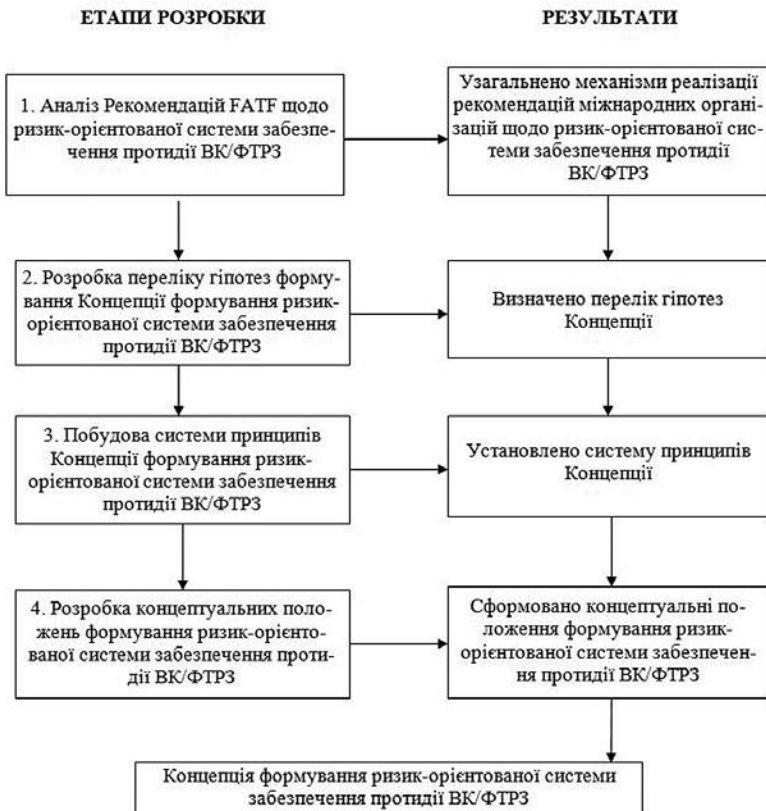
ЕТАПИ РОЗРОБКИ

РЕЗУЛЬТАТИ

1. Аналіз Рекомендацій FATF щодо ризик-орієнтованої системи забезпечення протидії ВК/ФТРЗ

Узагальнено механізми реалізації рекомендацій міжнародних організацій щодо ризик-орієнтованої системи забезпечення протидії ВК/ФТРЗ

2. Розробка переліку гіпотез формування Концепції формування ризик-орієнтованої системи забезпечення протидії ВК/ФТРЗ

Визначено перелік гіпотез Концепції

3. Побудова системи принципів Концепції формування ризик-орієнтованої системи забезпечення протидії ВК/ФТРЗ

Установлено систему принципів Концепції

4. Розробка концептуальних положень формування ризик-орієнтованої системи забезпечення протидії ВК/ФТРЗ

Сформовано концептуальні положення формування ризик-орієнтованої системи забезпечення протидії ВК/ФТРЗ

Концепція формування ризик-орієнтованої системи забезпечення протидії ВК/ФТРЗ